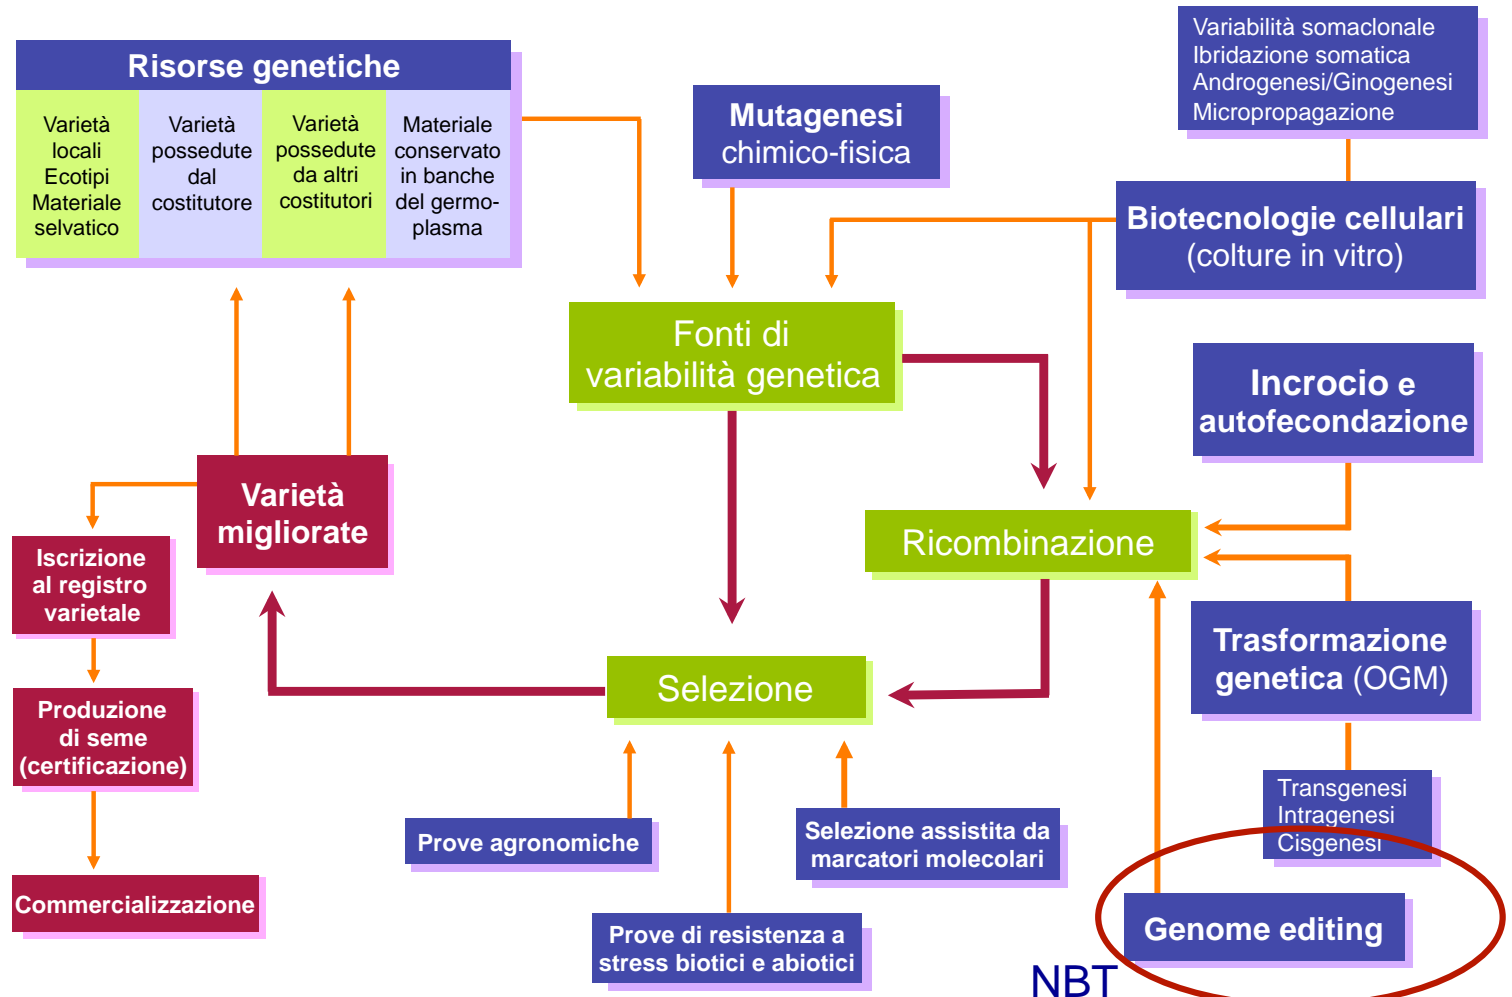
Risorse genetiche

| Varietà locali Ecotipi Materiale selvatico | Varietà possedute dal costitutore | Varietà possedute da altri costitutori | Materiale conservato in banche del germoplasma |
|---|---|---|---|

Mutagenesi chimico-fisica

Variabilità somaclonale
Ibridazione somatica
Androgenesi/Ginogenesi
Micropropagazione

Biotecnologie cellulari (colture in vitro)

Fonti di variabilità genetica

Incrocio e autofecondazione

Varietà migliorate

Ricombinazione

Iscrizione al registro varietale

Selezione

Trasformazione genetica (OGM)

Produzione di seme (certificazione)

Transgenesi
Intragenesi
Cisgenesi

Prove agronomiche

Selezione assistita da marcatori molecolari

Commercializzazione

Genome editing

Prove di resistenza a stress biotici e abiotici

NBT